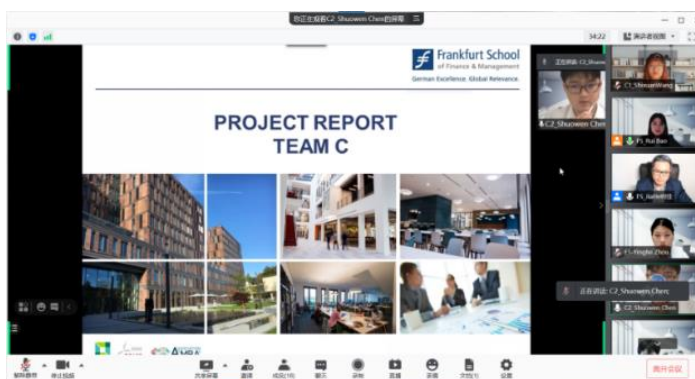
您正在观看C2_Shuowen Chen的屏幕

34:22

演讲者视图

Frankfurt School of Finance & Management

German Excellence. Global Relevance.

PROJECT REPORT
TEAM C

正在讲话: C2_Shuowen

C2_Shuowen Chen

C1_ShenranWang

P1_Rui Bao

P1_Ruihe

C1_Xinghe Zhou

正在讲话: C2_Shuowen Chen

C2_Shuowen Chen

解除静音

停止视频

共享屏幕

邀请

成员(15)

聊天

录制

直播

反应

文档

设置

离开会议